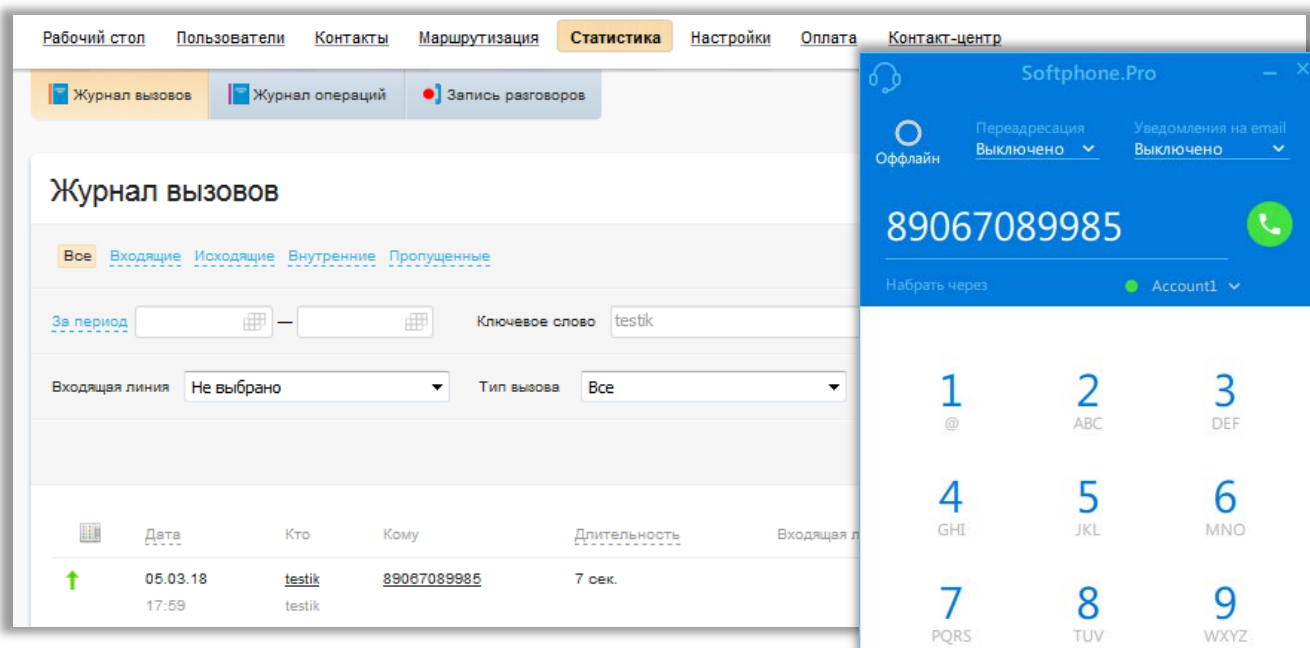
Рабочий стол Пользователи Контакты Маршрутизация Статистика Настройки Оплата Контакт-центр

Журнал вызовов Журнал операций Запись разговоров

Журнал вызовов

Все Входящие Исходящие Внутренние Пропущенные

За период — Ключевое слово testik

Входящая линия Не выбрано Тип вызова Все

| | Дата | Кто | Кому | Длительность | Входящая л |
|---|---|---|---|---|---|
| ↑ | 05.03.18 17:59 | testik testik | 89067089985 | 7 сек. | |

Softphone.Pro

Оффлайн

Переадресация
Выключено

Уведомления на email
Выключено

89067089985

Набрать через

Account1

1
@

2
ABC

3
DEF

4
GHI

5
JKL

6
MNO

7
PQRS

8
TUV

9
WXYZ